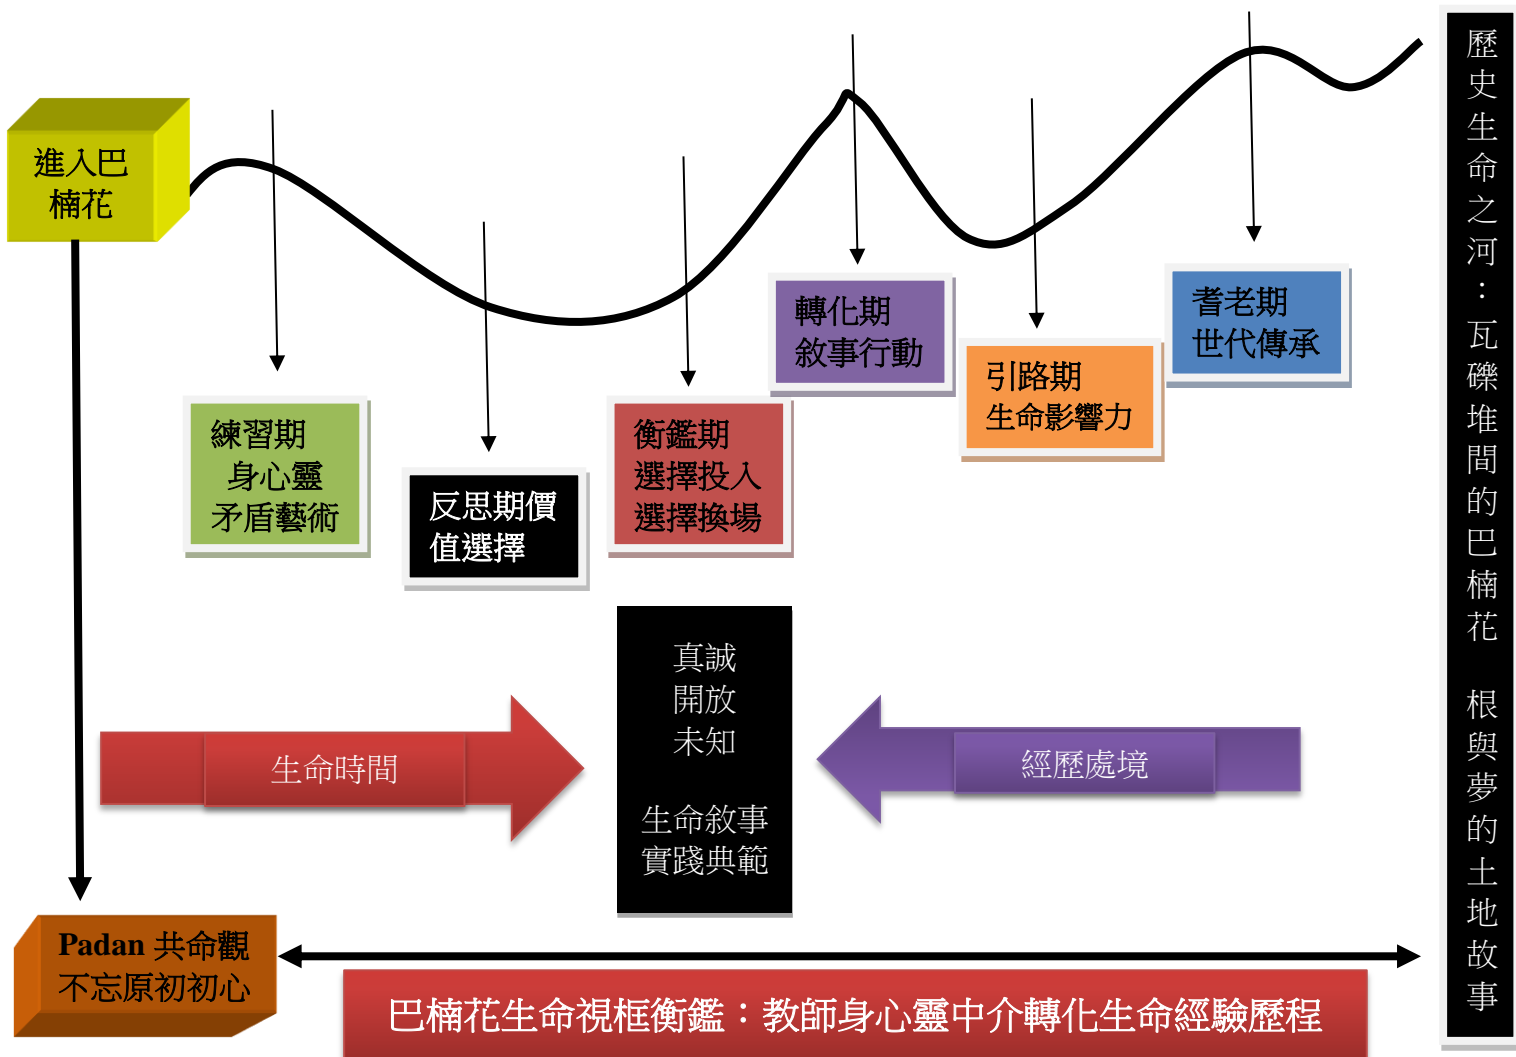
進入巴楠花

練習期
身心靈
矛盾藝術

反思期價值選擇

衡鑑期
選擇投入
選擇換場

轉化期
敘事行動

引路期
生命影響力

耆老期
世代傳承

歷史生命之河：瓦礫堆間的巴楠花 根與夢的土地故事

真誠
開放
未知

生命敘事
實踐典範

生命時間

經歷處境

Padan 共命觀
不忘原初初心

巴楠花生命視框衡鑑：教師身心靈中介轉化生命經驗歷程